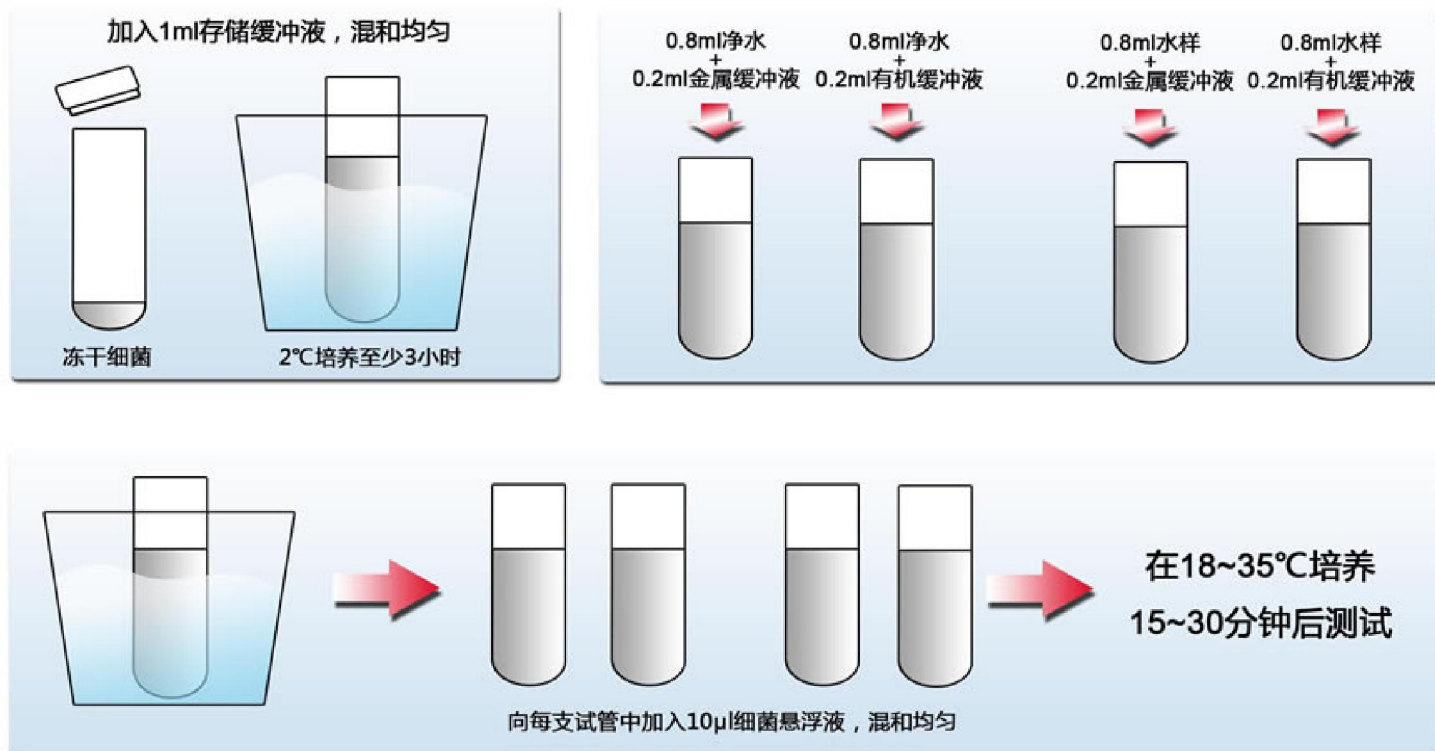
加入1ml存储缓冲液，混和均匀

冻干细菌

2℃培养至少3小时

0.8ml净水
+
0.2ml金属缓冲液

0.8ml净水
+
0.2ml有机缓冲液

0.8ml水样
+
0.2ml金属缓冲液

0.8ml水样
+
0.2ml有机缓冲液

向每支试管中加入10μl细菌悬浮液，混和均匀

在18~35℃培养
15~30分钟后测试